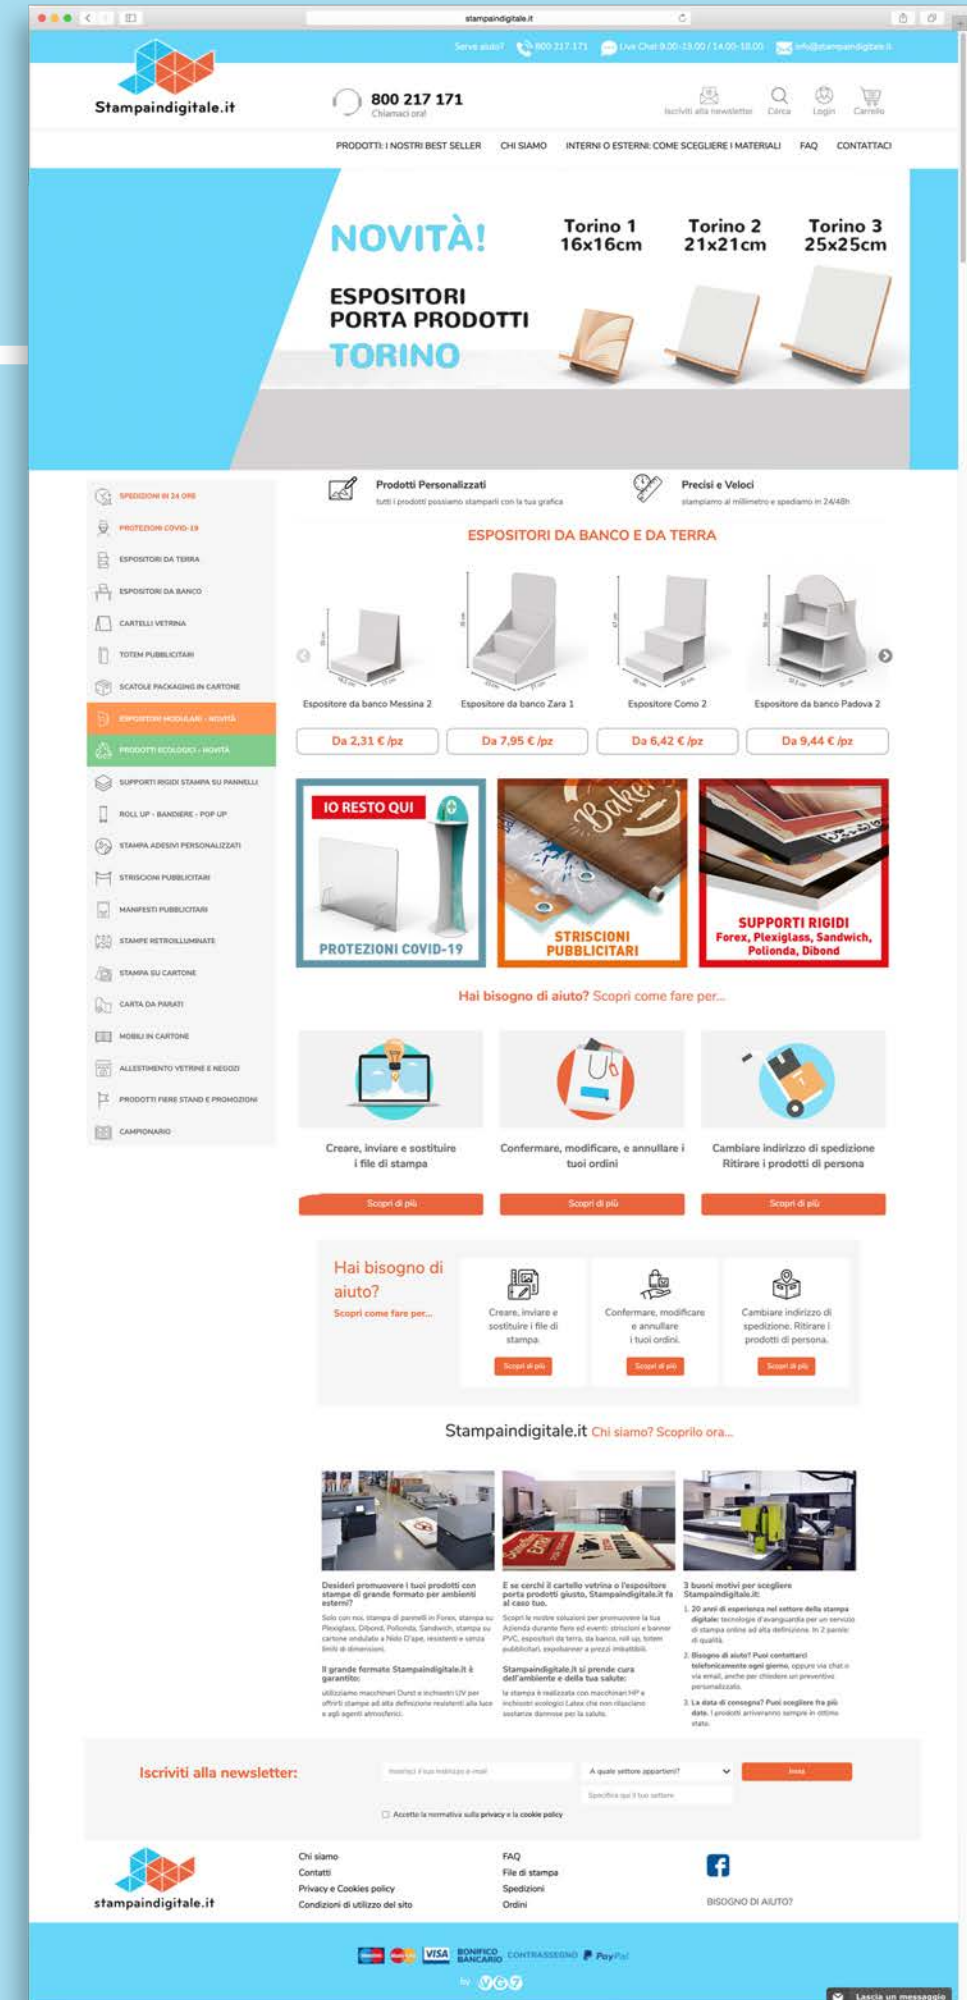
stampaindigitale.it

Serve aiuto? 800 217 171 Live Chat 9.00-13.00 / 14.00-18.00 info@stampaindigitale.it

Stampaindigitale.it

800 217 171
Chiamaci ora!

Iscriviti alla newsletter Cerca Login Carrello

PRODOTTI: I NOSTRI BEST SELLER CHI SIAMO INTERNI O ESTERNI: COME SCEGLIERE I MATERIALI FAQ CONTATTACI

NOVITÀ!

ESPOSITORI PORTA PRODOTTI TORINO

Torino 1 16x16cm

Torino 2 21x21cm

Torino 3 25x25cm

SPEDIZIONI IN 24 ORE
PROTEZIONI COVID-19
ESPOSITORI DA TERRA
ESPOSITORI DA BANCO
CARTELLI VETRINA
TOTEM PUBBLICITARI
SCATOLE PACKAGING IN CARTONE
ESPOSITORI MODULARI - NOVITÀ
PRODOTTI ECOLOGICI - NOVITÀ
SUPPORTI RIGIDI STAMPA SU PANNELLI
ROLL UP - BANDIERE - POP UP
STAMPA ADESIVI PERSONALIZZATI
STRISCIONI PUBBLICITARI
MANIFESTI PUBBLICITARI
STAMPE RETROILLUMINATE
STAMPA SU CARTONE
CARTA DA PARATI
MOBILI IN CARTONE
ALLESTIMENTO VETRINE E NEGOZI
PRODOTTI FIERE STAND E PROMOZIONI
CAMPIONARIO

Prodotti Personalizzati
tutti i prodotti possiamo stamparli con la tua grafica

Precisi e Veloci
stampiamo al millimetro e spediamo in 24/48h

ESPOSITORI DA BANCO E DA TERRA

Espositore da banco Messina 2
Da 2,31 € /pz

Espositore da banco Zara 1
Da 7,95 € /pz

Espositore Como 2
Da 6,42 € /pz

Espositore da banco Padova 2
Da 9,44 € /pz

IO RESTO QUI
PROTEZIONI COVID-19

Bakery
STRISCIONI PUBBLICITARI

SUPPORTI RIGIDI
Forex, Plexiglass, Sandwich, Polionda, Dibond

Hai bisogno di aiuto? Scopri come fare per...

Creare, inviare e sostituire i file di stampa
Scopri di più

Confermare, modificare, e annullare i tuoi ordini
Scopri di più

Cambiare indirizzo di spedizione Ritirare i prodotti di persona
Scopri di più

Hai bisogno di aiuto?
Scopri come fare per...

Creare, inviare e sostituire i file di stampa.
Scopri di più

Confermare, modificare e annullare i tuoi ordini.
Scopri di più

Cambiare indirizzo di spedizione. Ritirare i prodotti di persona.
Scopri di più

Stampaindigitale.it Chi siamo? Scoprilo ora...

Desideri promuovere i tuoi prodotti con stampe di grande formato per ambienti esterni?
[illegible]

Il grande formato Stampaindigitale.it è garantito:
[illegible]

E se cerchi il cartello vetrina o l'espositore porta prodotti giusto, Stampaindigitale.it fa al caso tuo.
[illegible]

Stampaindigitale.it si prende cura dell'ambiente e della tua salute:
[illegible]

3 buoni motivi per scegliere Stampaindigitale.it:
1. 20 anni di esperienza nel settore della stampa digitale: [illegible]
2. Bisogno di aiuto? Puoi contattarci telefonicamente ogni giorno, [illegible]
3. La data di consegna? Puoi sceglierla fra più date. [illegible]

Iscriviti alla newsletter:
Inserisci il tuo indirizzo e-mail
A quale settore appartieni?
Invia
Specifica qui il tuo settore
Accetto la normativa sulla privacy e la cookie policy

stampaindigitale.it

Chi siamo
Contatti
Privacy e Cookies policy
Condizioni di utilizzo del sito

FAQ
File di stampa
Spedizioni
Ordini

BISOGNO DI AIUTO?

VISA BONIFICO BANCARIO CONTRASSEGNO PayPal

Lascia un messaggio